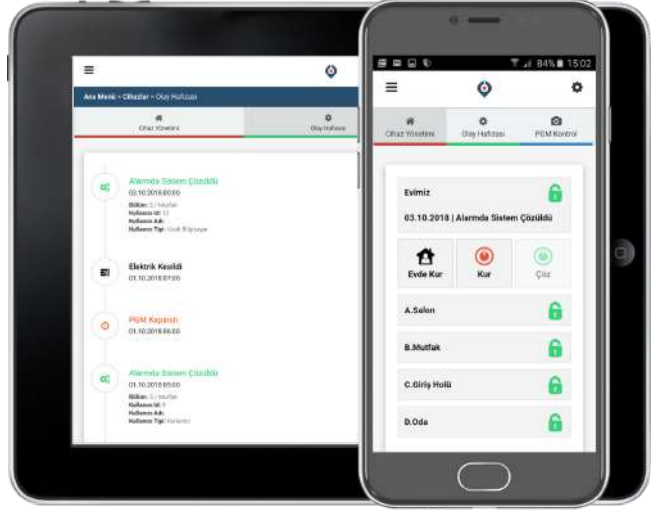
Ana Menü > Cihazlar > Olay Hafızası

Cihaz Yönetimi

Olay Hafızası

Alarmda Sistem Çözüldü
03.10.2018 00:00
Bölüm: 2 / Mutfak
Kullanıcı Id: 12
Kullanıcı Adı:
Kullanıcı Tipi: Uzak Bilgisayar

Elektrik Kesildi
01.10.2018 07:20

PGM Kapandı
01.10.2018 06:30

Alarmda Sistem Çözüldü
01.10.2018 05:00
Bölüm: 2 / Mutfak
Kullanıcı Id: 1
Kullanıcı Adı:
Kullanıcı Tipi: Kartuşlar

84% 15:02

Cihaz Yönetimi

Olay Hafızası

PGM Kontrol

Evimiz

03.10.2018 | Alarmda Sistem Çözüldü

Evde Kur

Kur

Çöz

A.Salon

B.Mutfak

C.Giriş Holü

D.Oda